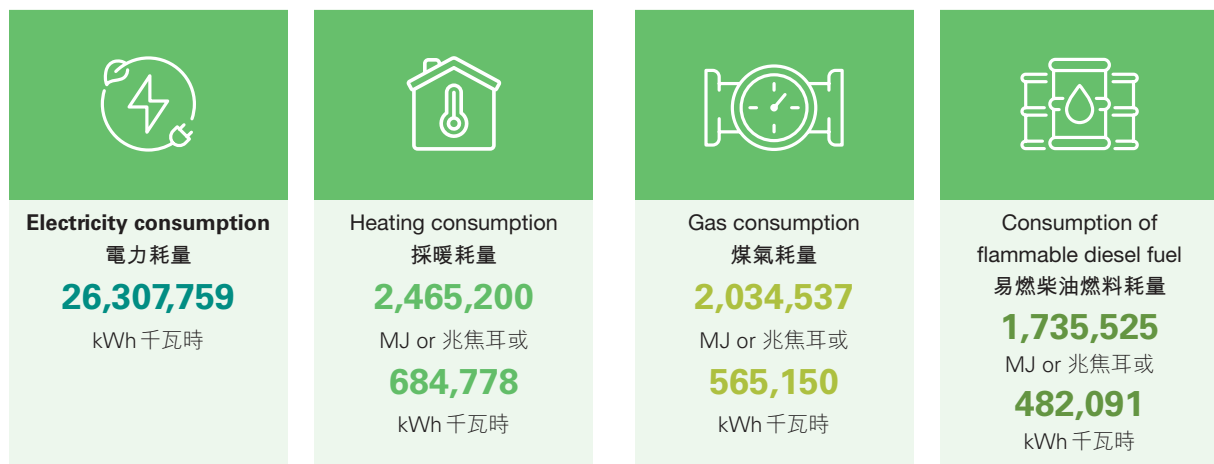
Electricity consumption
電力耗量
26,307,759
kWh 千瓦時

Heating consumption
採暖耗量
2,465,200
MJ or 兆焦耳或
684,778
kWh 千瓦時

Gas consumption
煤氣耗量
2,034,537
MJ or 兆焦耳或
565,150
kWh 千瓦時

Consumption of flammable diesel fuel
易燃柴油燃料耗量
1,735,525
MJ or 兆焦耳或
482,091
kWh 千瓦時